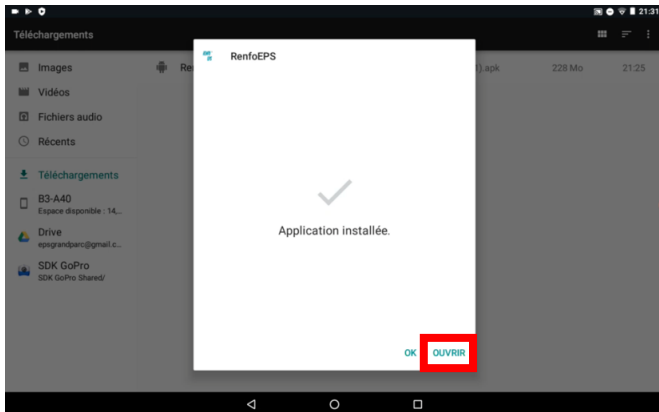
21:31

Téléchargements

Images
Vidéos
Fichiers audio
Récents
Téléchargements
B3-A40
Espace disponible : 14...
Drive
epsgrandparc@gmail.c...
SDK GoPro
SDK GoPro Shared/

Re
1).apk 228 Mo 21:25

RenfoEPS

Application installée.

OK OUVRIR